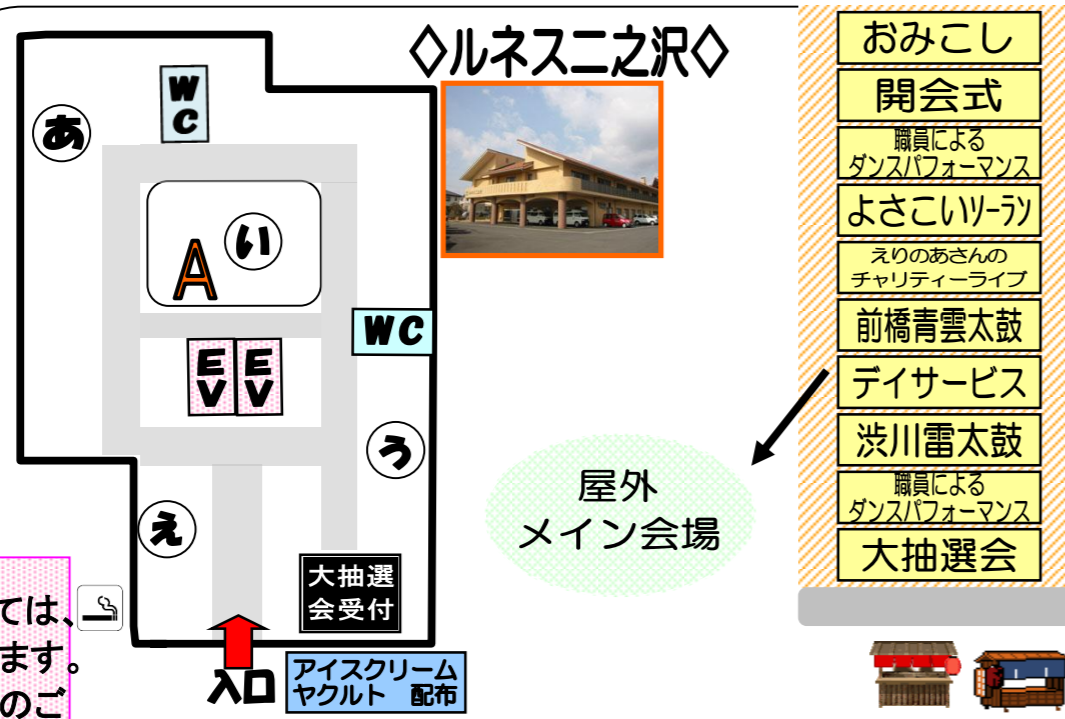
◇ルネス二之沢◇

WC

あ

A

い

WC

E V

E V

う

え

大抽選会受付

入口

アイスクリーム ヤクルト 配布

ては、
ます。
のご

屋外 メイン会場

おみこし

開会式

職員による ダンスパフォーマンス

よさこいソーラン

えりのあさんの チャリティーライブ

前橋青雲太鼓

デイサービス

渋川雷太鼓

職員による ダンスパフォーマンス

大抽選会